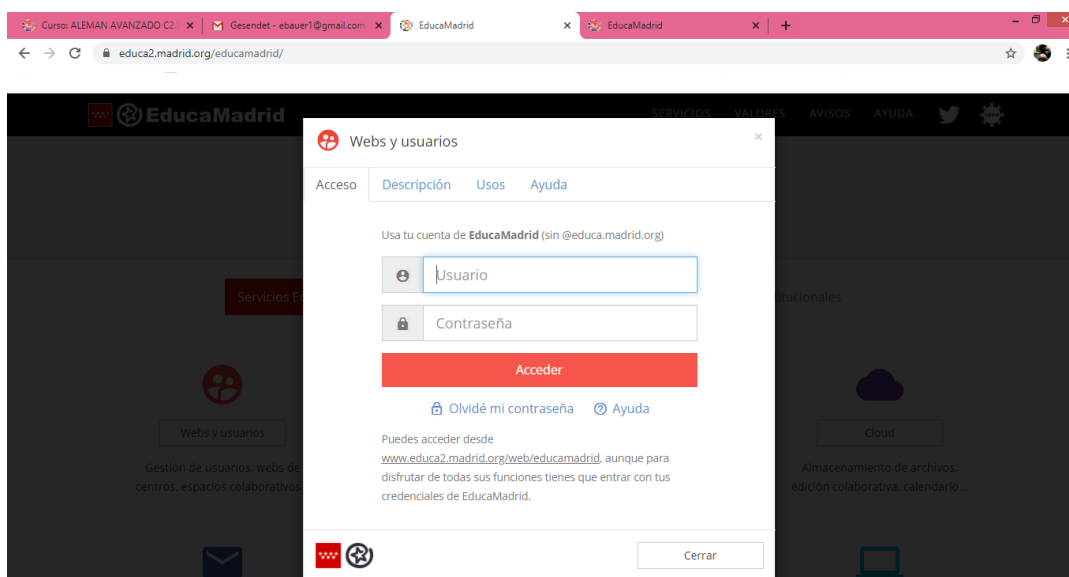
Curso: ALEMAN AVANZADO C2. ×
Gesendet - ebauer1@gmail.com ×
EducaMadrid ×
EducaMadrid ×
+

educa2.madrid.org/educamadrid/

EducaMadrid
SERVICIOS VALORES AVISOS AYUDA

Webs y usuarios
×

Acceso Descripción Usos Ayuda

Usa tu cuenta de **EducaMadrid** (sin @educa.madrid.org)

Usuario

Contraseña

Acceder

Olvidé mi contraseña Ayuda

Puedes acceder desde www.educa2.madrid.org/web/educamadrid, aunque para disfrutar de todas sus funciones tienes que entrar con tus credenciales de EducaMadrid.

Cerrar

Servicios E

itucionales

Webs y usuarios

Gestión de usuarios, webs de centros, espacios colaborativos

Cloud

Almacenamiento de archivos, edición colaborativa, calendario...